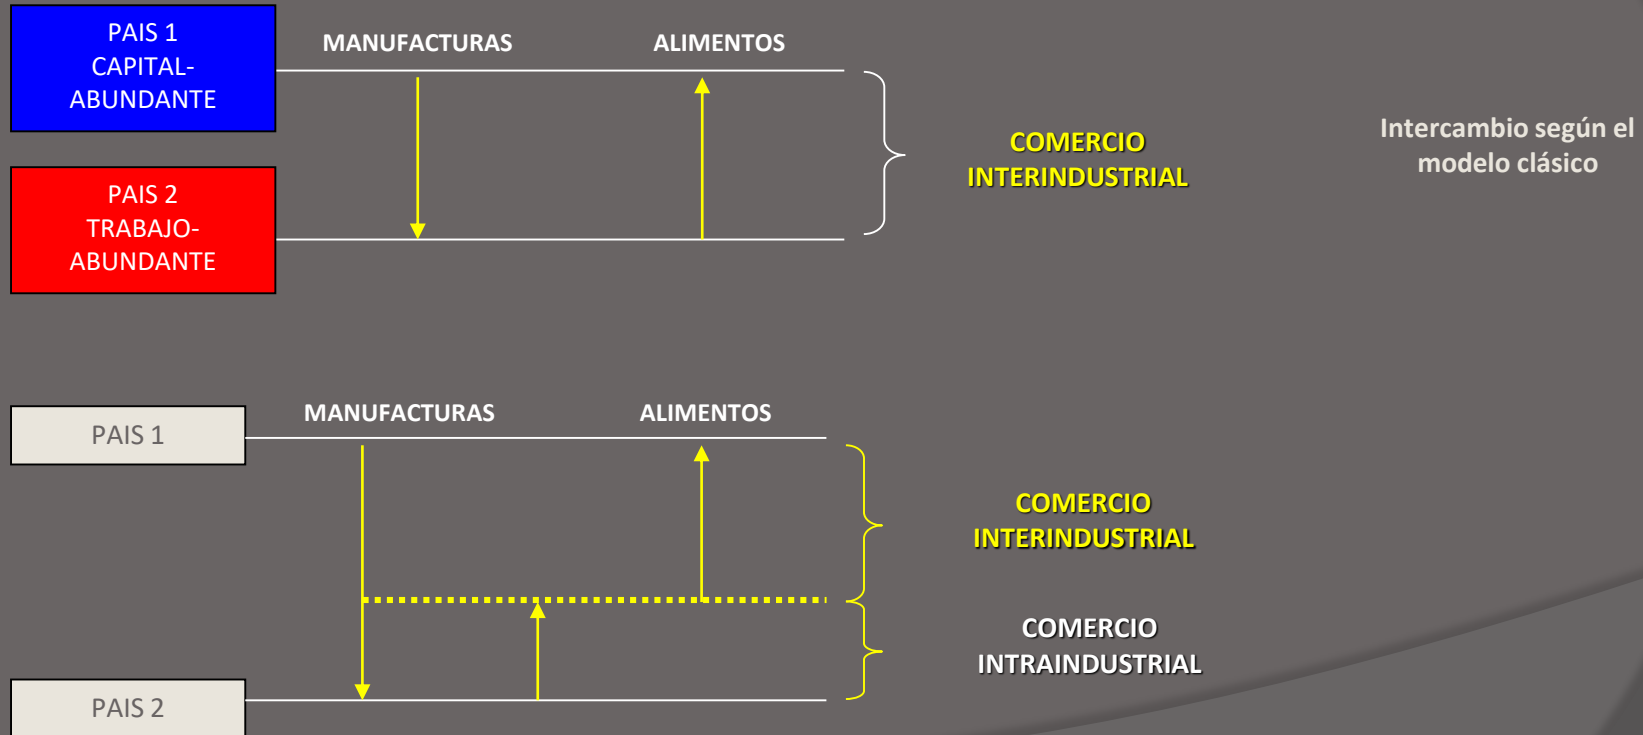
PAIS 1
CAPITAL-
ABUNDANTE

MANUFACTURAS

ALIMENTOS

PAIS 2
TRABAJO-
ABUNDANTE

COMERCIO
INTERINDUSTRIAL

Intercambio según el modelo clásico

PAIS 1

MANUFACTURAS

ALIMENTOS

COMERCIO
INTERINDUSTRIAL

COMERCIO
INTRAINDUSTRIAL

PAIS 2